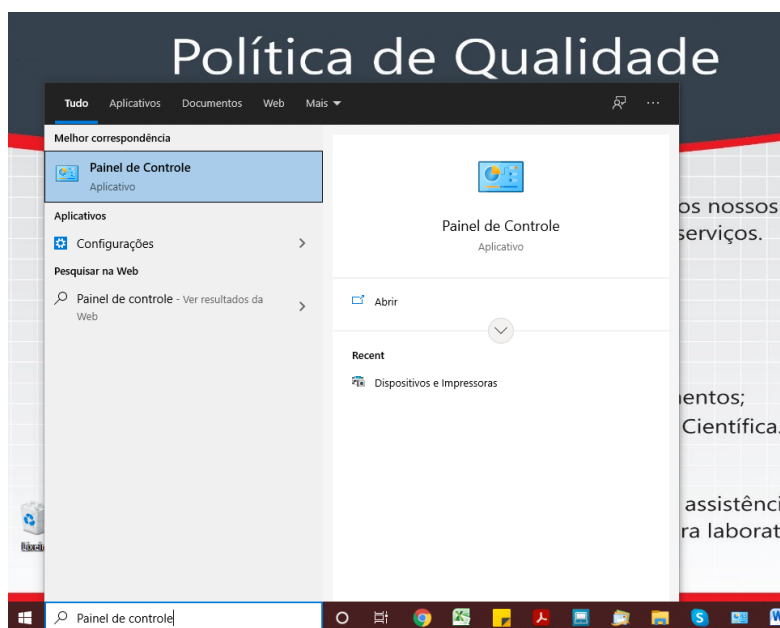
Política de Qualidade

Tudo Aplicativos Documentos Web Mais

Melhor correspondência

Painel de Controle
Aplicativo

Aplicativos

Configurações

Pesquisar na Web

Painel de controle - Ver resultados da Web

Painel de Controle
Aplicativo

Abrir

Recent

Dispositivos e Impressoras

os nossos
serviços.

entos;
Científica.

assistênci
ra laborat

Lixeira

Painel de controle